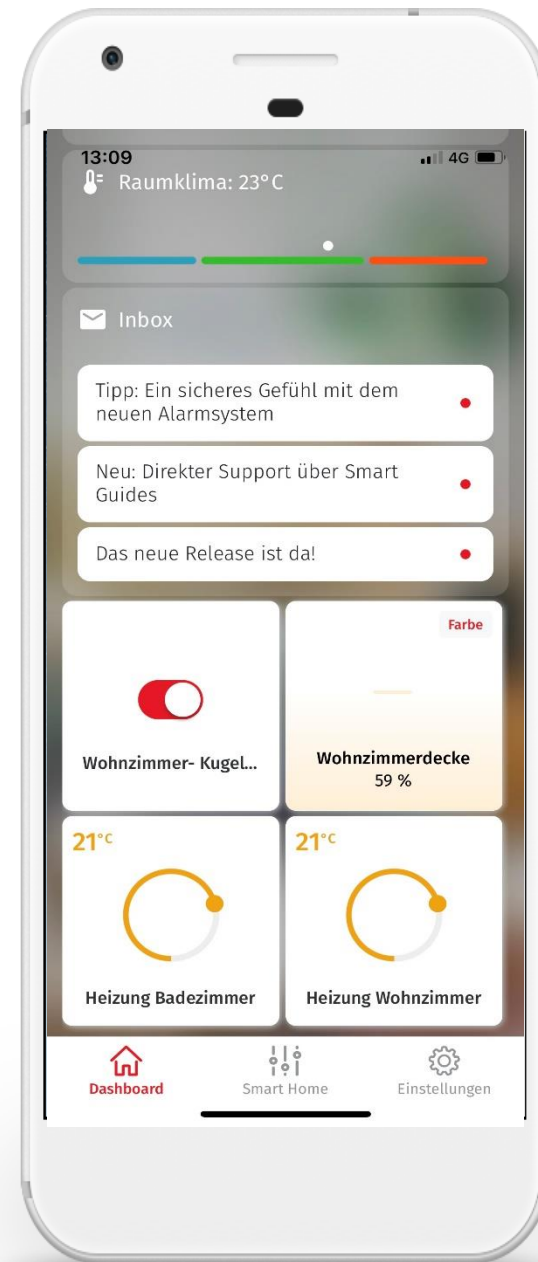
13:09
4G

Raumklima: 23°C

Inbox

Tipp: Ein sicheres Gefühl mit dem neuen Alarmsystem

Neu: Direkter Support über Smart Guides

Das neue Release ist da!

Wohnzimmer- Kugel...

Farbe

Wohnzimmerdecke
59 %

21°C

Heizung Badezimmer

21°C

Heizung Wohnzimmer

Dashboard

Smart Home

Einstellungen